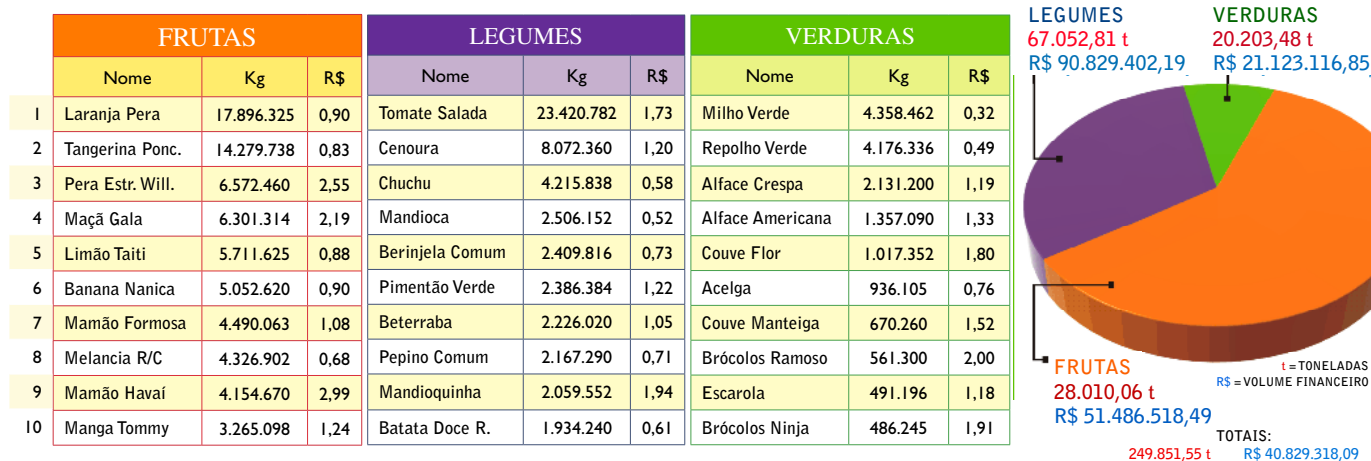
| | FRUTAS | | |
|---|---|---|---|
| | Nome | Kg | R$ |
| 1 | Laranja Pera | 17.896.325 | 0,90 |
| 2 | Tangerina Ponc. | 14.279.738 | 0,83 |
| 3 | Pera Estr. Will. | 6.572.460 | 2,55 |
| 4 | Maçã Gala | 6.301.314 | 2,19 |
| 5 | Limão Taiti | 5.711.625 | 0,88 |
| 6 | Banana Nanica | 5.052.620 | 0,90 |
| 7 | Mamão Formosa | 4.490.063 | 1,08 |
| 8 | Melancia R/C | 4.326.902 | 0,68 |
| 9 | Mamão Havaí | 4.154.670 | 2,99 |
| 10 | Manga Tommy | 3.265.098 | 1,24 |

| LEGUMES | | |
|---|---|---|
| Nome | Kg | R$ |
| Tomate Salada | 23.420.782 | 1,73 |
| Cenoura | 8.072.360 | 1,20 |
| Chuchu | 4.215.838 | 0,58 |
| Mandioca | 2.506.152 | 0,52 |
| Berinjela Comum | 2.409.816 | 0,73 |
| Pimentão Verde | 2.386.384 | 1,22 |
| Beterraba | 2.226.020 | 1,05 |
| Pepino Comum | 2.167.290 | 0,71 |
| Mandioquinha | 2.059.552 | 1,94 |
| Batata Doce R. | 1.934.240 | 0,61 |

| VERDURAS | | |
|---|---|---|
| Nome | Kg | R$ |
| Milho Verde | 4.358.462 | 0,32 |
| Repolho Verde | 4.176.336 | 0,49 |
| Alface Crespa | 2.131.200 | 1,19 |
| Alface Americana | 1.357.090 | 1,33 |
| Couve Flor | 1.017.352 | 1,80 |
| Acelga | 936.105 | 0,76 |
| Couve Manteiga | 670.260 | 1,52 |
| Brócolos Ramoso | 561.300 | 2,00 |
| Escarola | 491.196 | 1,18 |
| Brócolos Ninja | 486.245 | 1,91 |

LEGUMES
67.052,81 t
R$ 90.829.402,19

VERDURAS
20.203,48 t
R$ 21.123.116,85

FRUTAS
28.010,06 t
R$ 51.486.518,49

t = TONELADAS
R$ = VOLUME FINANCEIRO

TOTAIS:
249.851,55 t R$ 40.829.318,09